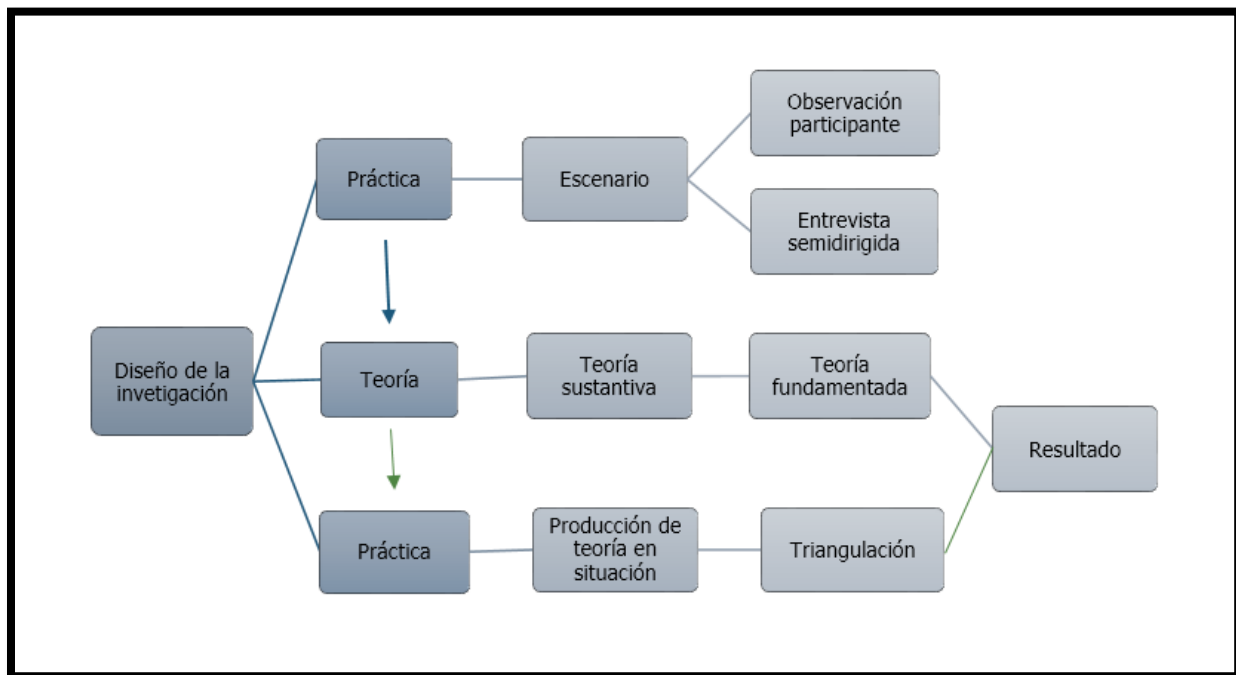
Diseño de la invetigación

Práctica

Escenario

Observación participante

Entrevista semidirigida

Teoría

Teoría sustantiva

Teoría fundamentada

Práctica

Producción de teoría en situación

Triangulación

Resultado